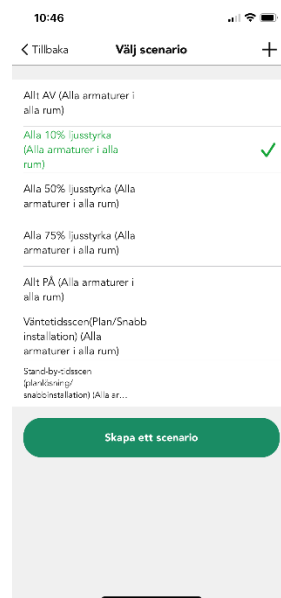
10:46

< Tillbaka
Välj scenario
+

Allt AV (Alla armaturer i alla rum)

Alla 10% ljusstyrka (Alla armaturer i alla rum)

Alla 50% ljusstyrka (Alla armaturer i alla rum)

Alla 75% ljusstyrka (Alla armaturer i alla rum)

Allt PÅ (Alla armaturer i alla rum)

Väntetidsscen(Plan/Snabb installation) (Alla armaturer i alla rum)

Stand-by-tidsscen (planlösning/ snabbinstallation) (Alla ar...

Skapa ett scenario